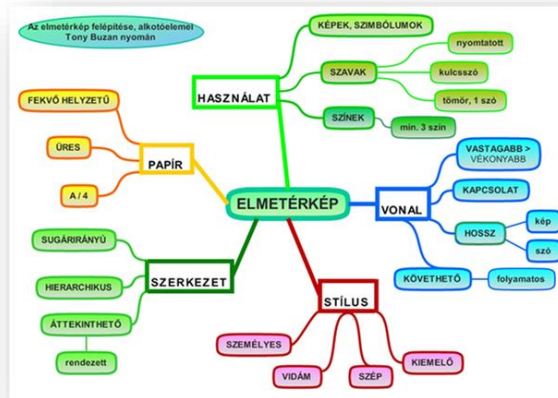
Az elmetérkép felépítése, alkotóelemei
Tony Buzan nyomán

ELMETÉRKÉP

HASZNÁLAT
KÉPEK, SZIMBÓLUMOK
SZAVAK
nyomtatott
kulcsszó
tömör, 1 szó
SZÍNEK
min. 3 szín

VONAL
VASTAGABB > VÉKONYABB
KAPCSOLAT
HOSSZ
kép
szó
KÖVETHETŐ
folyamatos

STÍLUS
SZEMÉLYES
VIDÁM
SZÉP
KIEMELŐ

SZERKEZET
SUGÁRIRÁNYÚ
HIERARCHIKUS
ÁTTEKINTHETŐ
rendezett

PAPÍR
FEKVŐ HELYZETŰ
ÜRES
A / 4